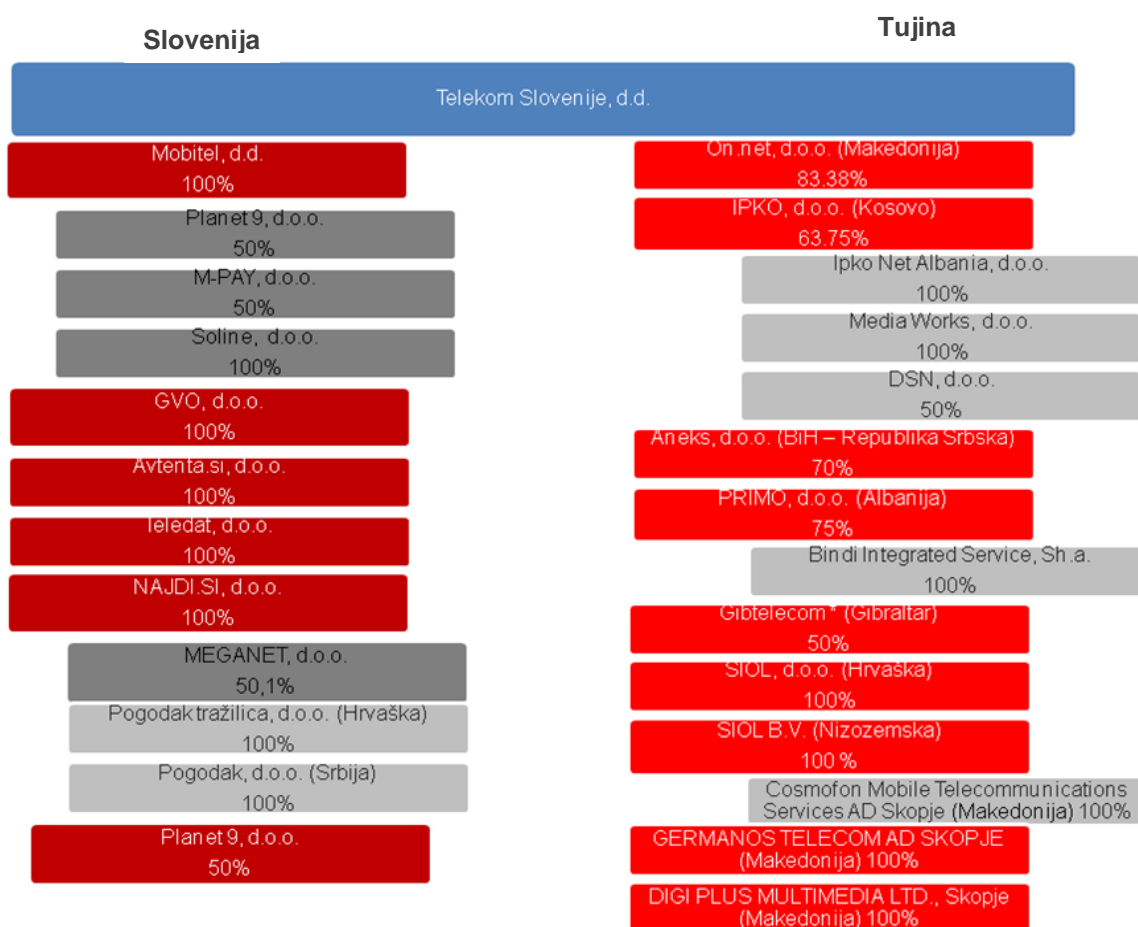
Slovenija

Tujina

Telekom Slovenije, d.d.

Mobitel, d.d.
100%

Planet 9, d.o.o.
50%

M-PAY, d.o.o.
50%

Soline, d.o.o.
100%

GVO, d.o.o.
100%

Avtenta.si, d.o.o.
100%

Teledat, d.o.o.
100%

NAJDI.SI, d.o.o.
100%

MEGANET, d.o.o.
50,1%

Pogodak tražilica, d.o.o. (Hrvaška)
100%

Pogodak, d.o.o. (Srbija)
100%

Planet 9, d.o.o.
50%

On.net, d.o.o. (Makedonija)
83.38%

IPKO, d.o.o. (Kosovo)
63.75%

Ipko Net Albania, d.o.o.
100%

Media Works, d.o.o.
100%

DSN, d.o.o.
50%

Aneks, d.o.o. (BiH – Republika Srbska)
70%

PRIMO, d.o.o. (Albanija)
75%

Bindi Integrated Service, Sh.a.
100%

Gibtelecom* (Gibraltar)
50%

SIOL, d.o.o. (Hrvaška)
100%

SIOL B.V. (Nizozemska)
100 %

Cosmofon Mobile Telecommunications Services AD Skopje (Makedonija) 100%

GERMANOS TELECOM AD SKOPJE (Makedonija) 100%

DIGI PLUS MULTIMEDIA LTD., Skopje (Makedonija) 100%